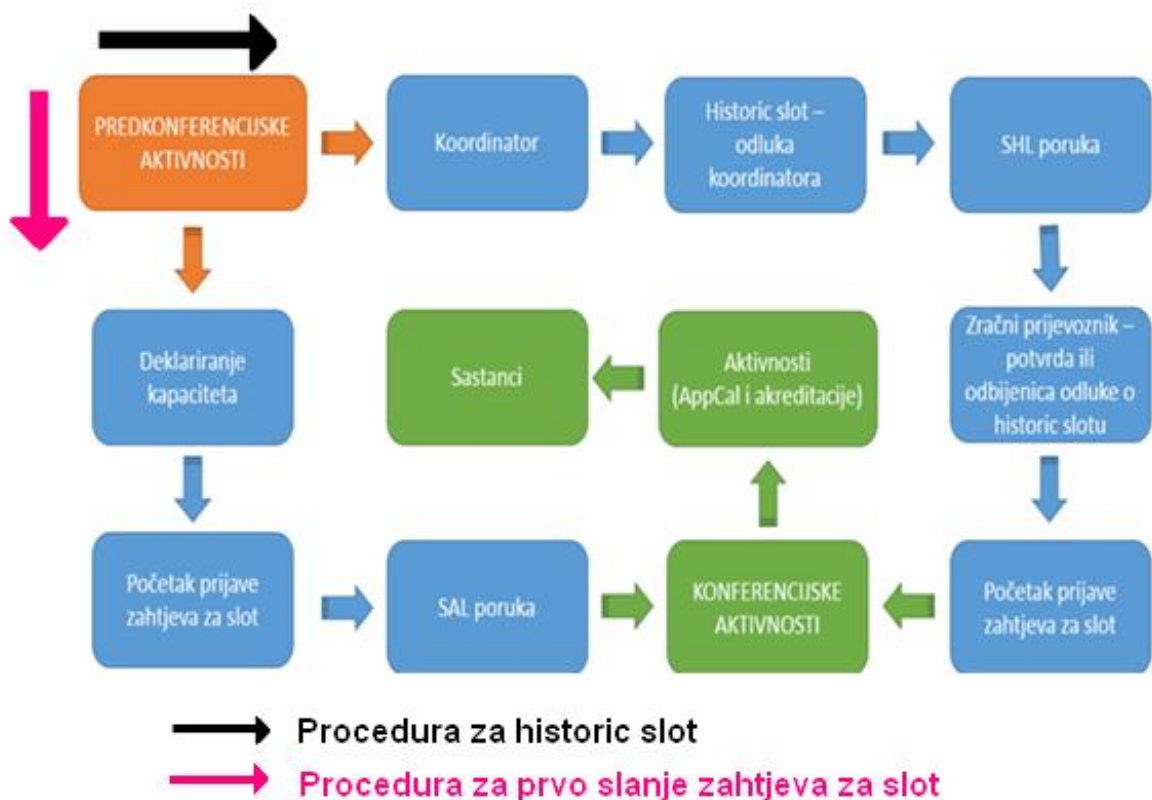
PREDKONFERENCIJSKE AKTIVNOSTI

Koordinator

Historic slot – odluka koordinatora

SHL poruka

Deklariranje kapaciteta

Sastanci

Aktivnosti (AppCal i akreditacije)

Zračni prijevoznik – potvrda ili odbijenica odluke o historic slotu

Početak prijave zahtjeva za slot

SAL poruka

KONFERENCIJSKE AKTIVNOSTI

Početak prijave zahtjeva za slot

Procedura za historic slot

Procedura za prvo slanje zahtjeva za slot